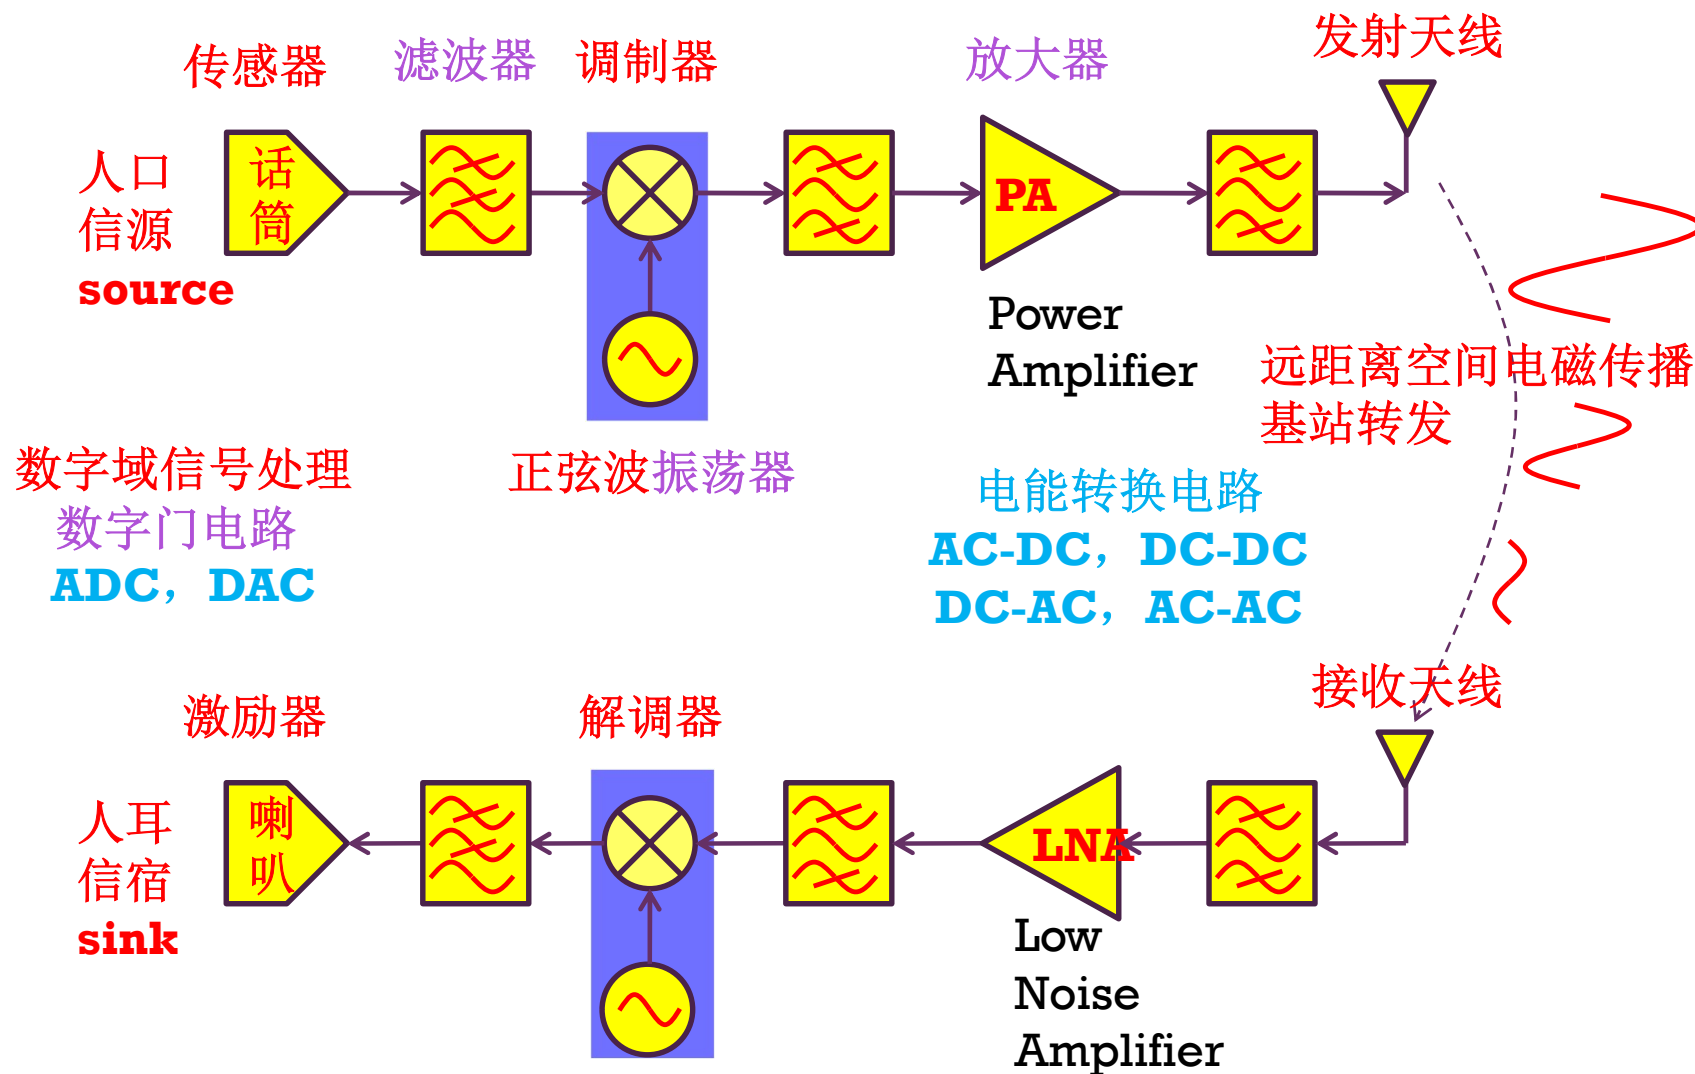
传感器 滤波器 调制器 放大器 发射天线

人口
信源
source

话
筒

PA

Power
Amplifier

远距离空间电磁传播
基站转发

数字域信号处理
数字门电路
ADC，DAC

正弦波振荡器

电能转换电路
AC-DC，DC-DC
DC-AC，AC-AC

激励器 解调器 接收天线

人耳
信宿
sink

喇
叭

LNA

Low
Noise
Amplifier